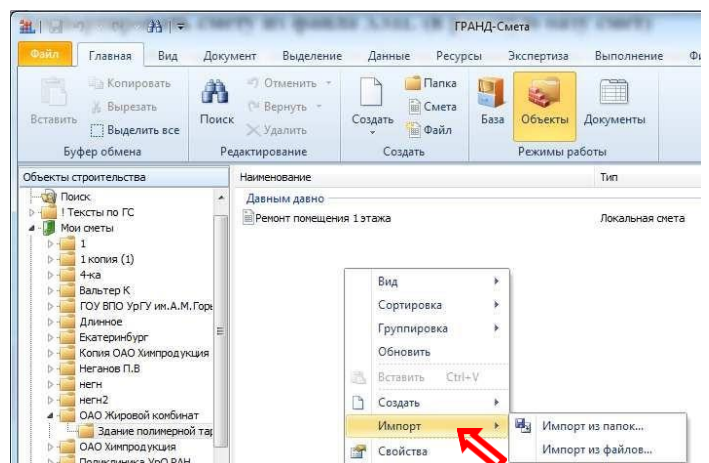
ГРАНД-Смета

Файл
Главная
Вид
Документ
Выделение
Данные
Ресурсы
Экспертиза
Выполнение
Фи

Вставить
Копировать
Вырезать
Выделить все
Буфер обмена

Поиск
Отменить
Вернуть
Удалить
Редактирование

Создать
Папка
Смета
Файл
Создать

База
Объекты
Документы
Режимы работы

Объекты строительства
Поиск
! Тексты по ГС
Мои сметы
1
1 копия (1)
4-ка
Вальтер К
ГОУ ВПО УрГУ им.А.М.Горь
Длинное
Екатеринбург
Копия ОАО Химпродукция
Неганов П.В
негн
негн2
ОАО Жировой комбинат
Здание полимерной тар
ОАО Химпродукция
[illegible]

Наименование
Тип
Давным давно
Ремонт помещения 1 этажа
Локальная смета

Вид
Сортировка
Группировка
Обновить
Вставить Ctrl+V
Создать
Импорт
Свойства

Импорт из папок...
Импорт из файлов...